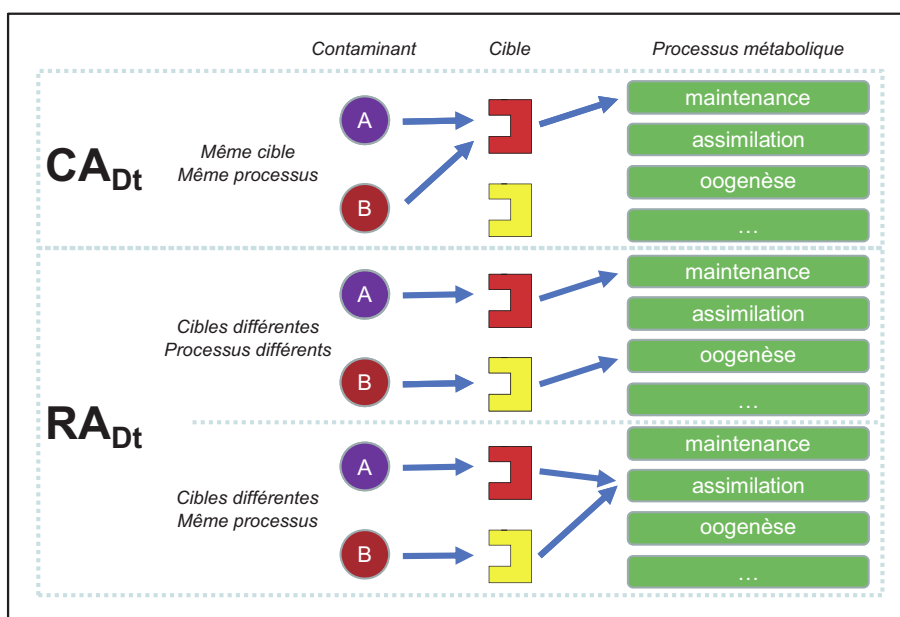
Contaminant

Cible

Processus métabolique

$CA_{Dt}$

Même cible
Même processus

A

B

maintenance

assimilation

oogenèse

…

$RA_{Dt}$

Cibles différentes
Processus différents

A

B

maintenance

assimilation

oogenèse

…

Cibles différentes
Même processus

A

B

maintenance

assimilation

oogenèse

…